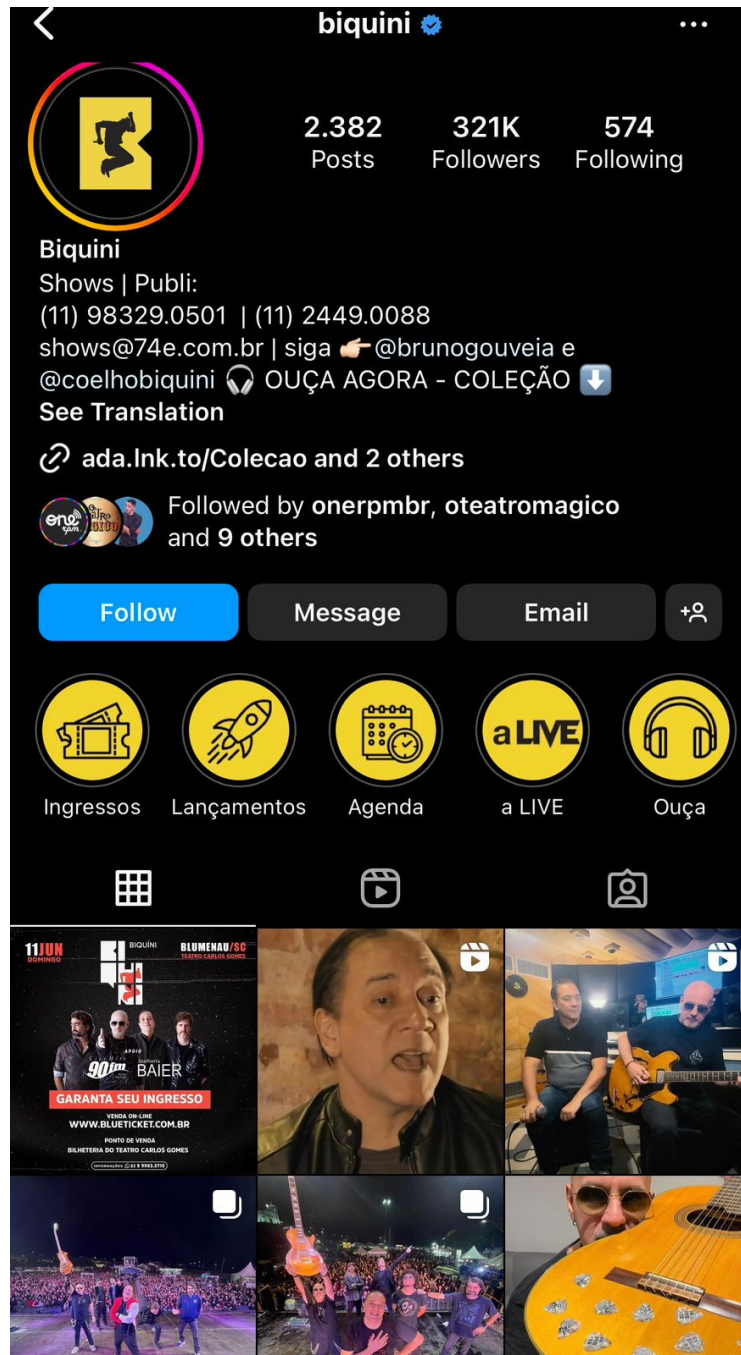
biquini

2.382 Posts
321K Followers
574 Following

Biquini
Shows | Publi:
(11) 98329.0501 | (11) 2449.0088
shows@74e.com.br | siga 👉🏻@brunogouveia e @coelhobiquini 🎧 OUÇA AGORA - COLEÇÃO ⬇️
See Translation

ada.lnk.to/Colecao and 2 others

Followed by onerpmbr, oteatromagico and 9 others

Follow
Message
Email

Ingressos
Lançamentos
Agenda
a LIVE
Ouça

aLIVE

11 JUN DOMINGO
BIQUÍNI
BLUMENAU/SC
TEATRO CARLOS GOMES
APOIO
90fm
BAIER
GARANTA SEU INGRESSO
VENDA ON-LINE
WWW.BLUETICKET.COM.BR
PONTO DE VENDA
BILHETERIA DO TEATRO CARLOS GOMES
INFORMAÇÕES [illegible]